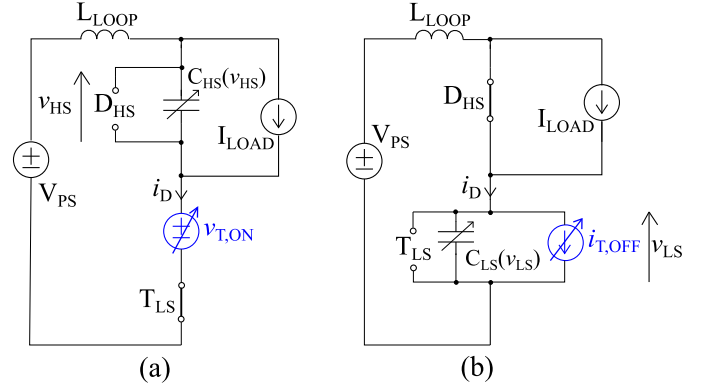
$L_{LOOP}$

$v_{HS}$

$D_{HS}$

$C_{HS}(v_{HS})$

$I_{LOAD}$

$\pm$

$V_{PS}$

$i_D$

$v_{T,ON}$

$T_{LS}$

(a)

$L_{LOOP}$

$D_{HS}$

$I_{LOAD}$

$\pm$

$V_{PS}$

$i_D$

$T_{LS}$

$C_{LS}(v_{LS})$

$i_{T,OFF}$

$v_{LS}$

(b)